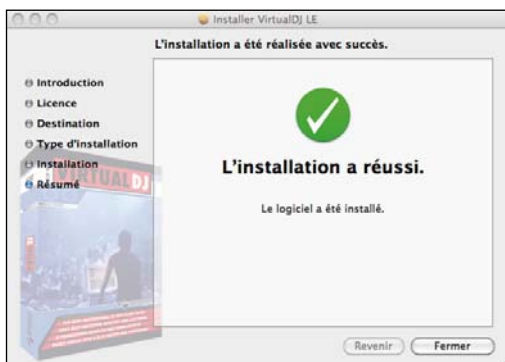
Installer VirtualDJ LE

L'installation a été réalisée avec succès.

Introduction
Licence
Destination
Type d'installation
Installation
Résumé

VIRTUAL DJ

L'installation a réussi.

Le logiciel a été installé.

Revenir
Fermer